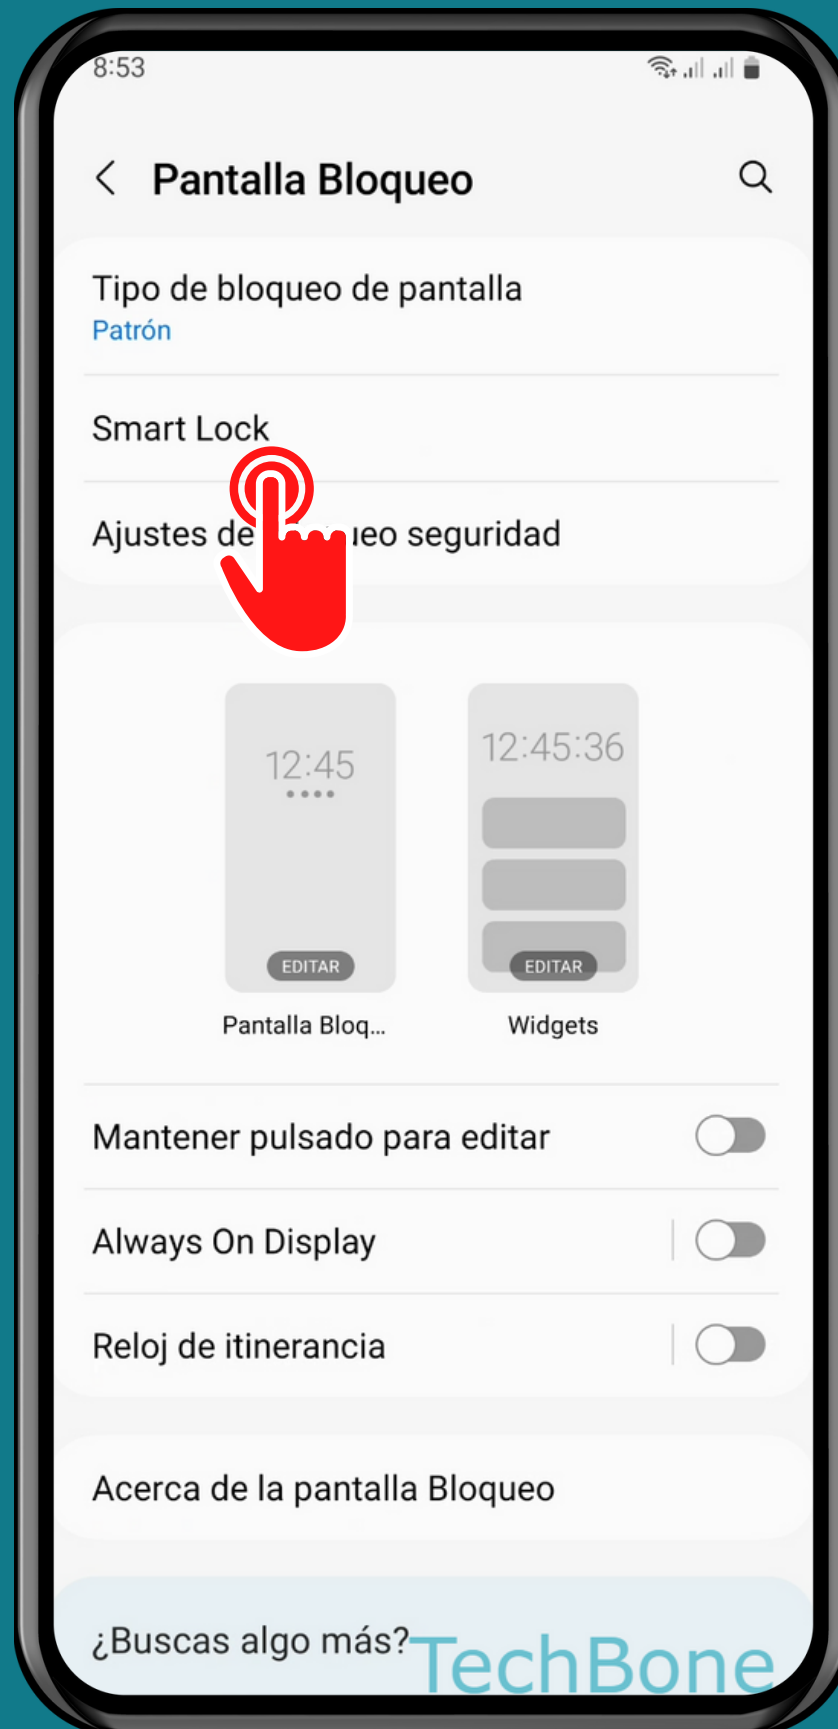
8:53

Pantalla Bloqueo

Tipo de bloqueo de pantalla
Patrón

Smart Lock

Ajustes de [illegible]ueo seguridad

12:45
EDITAR
Pantalla Bloq...

12:45:36
EDITAR
Widgets

Mantener pulsado para editar

Always On Display

Reloj de itinerancia

Acerca de la pantalla Bloqueo

¿Buscas algo más?

TechBone